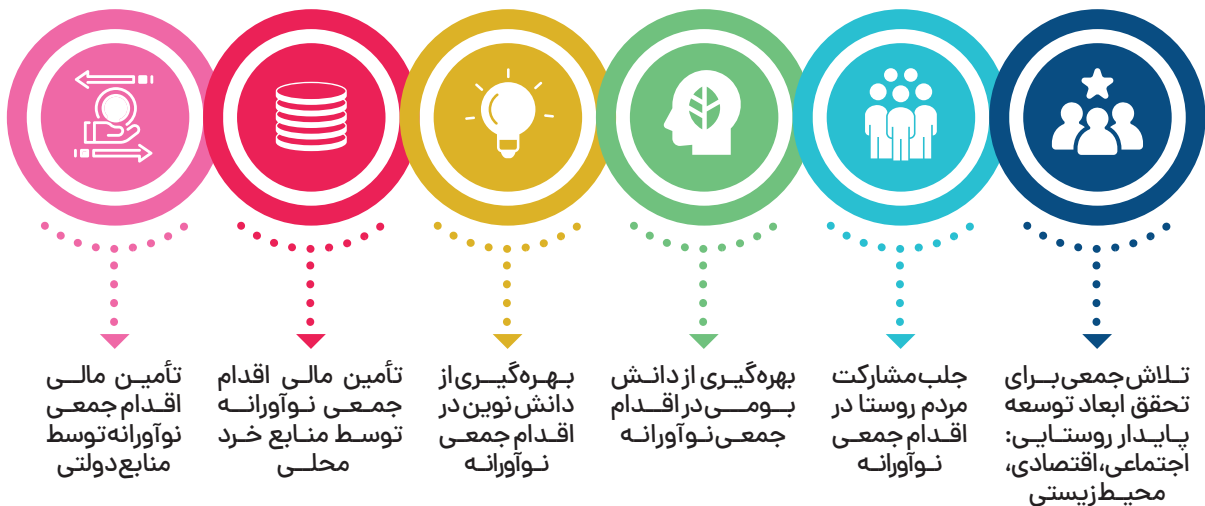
تلاش جمعی برای تحقق ابعاد توسعه پایدار روستایی: اجتماعی، اقتصادی، محیط زیستی

جلب مشارکت مردم روستا در اقدام جمعی نوآورانه

بهره گیری از دانش بومی در اقدام جمعی نوآورانه

بهره گیری از دانش نوین در اقدام جمعی نوآورانه

تأمین مالی اقدام جمعی نوآورانه توسط منابع خرد محلی

تأمین مالی اقدام جمعی نوآورانه توسط منابع دولتی